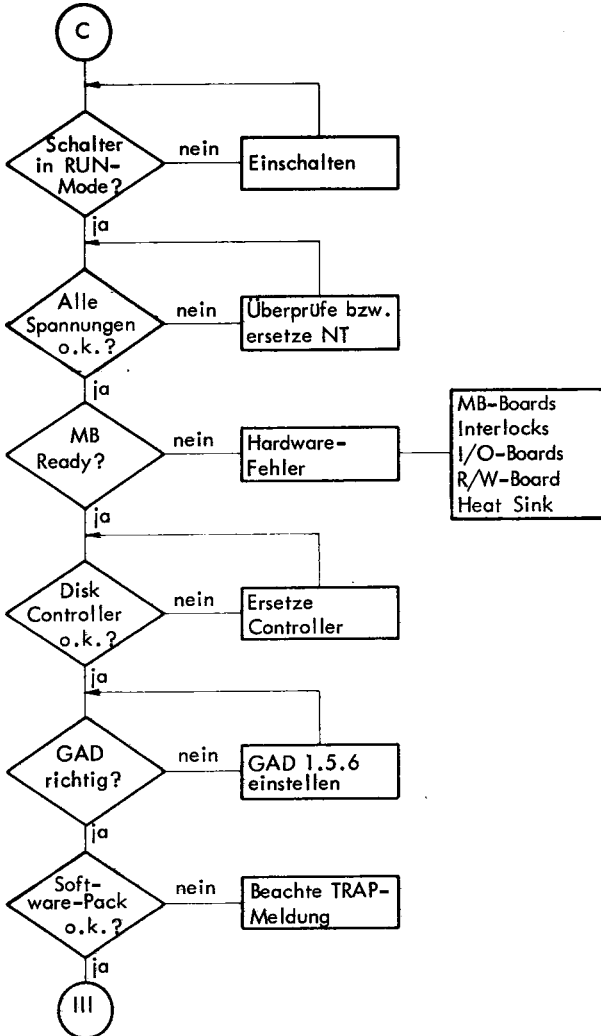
C

Schalter in RUN-Mode?
nein
Einschalten
ja

Alle Spannungen o.k.?
nein
Überprüfe bzw. ersetze NT
ja

MB Ready?
nein
Hardware-Fehler
MB-Boards
Interlocks
I/O-Boards
R/W-Board
Heat Sink
ja

Disk Controller o.k.?
nein
Ersetze Controller
ja

GAD richtig?
nein
GAD 1.5.6 einstellen
ja

Software-Pack o.k.?
nein
Beachte TRAP-Meldung
ja

III